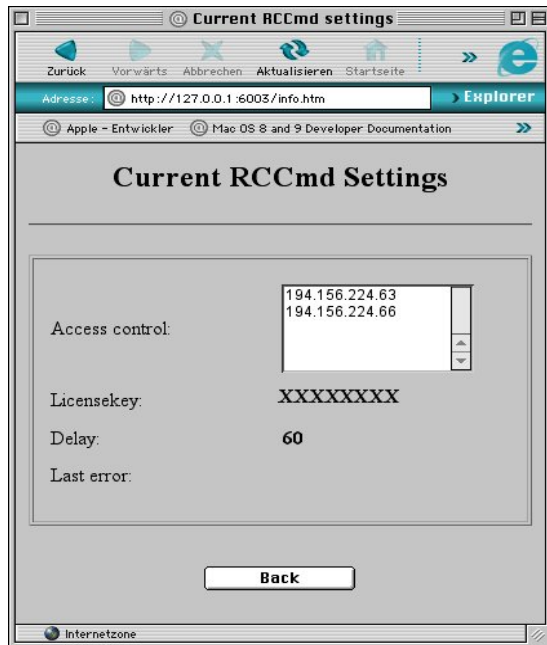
Current RCCmd settings

Zurück Vorwärts Abbrechen Aktualisieren Startseite »

Adresse: http://127.0.0.1:6003/info.htm

Explorer

Apple - Entwickler Mac OS 8 and 9 Developer Documentation »

Current RCCmd Settings

| | |
|---|---|
| Access control: | 194.156.224.63<br>194.156.224.66 |
| Licensekey: | XXXXXXXX |
| Delay: | 60 |
| Last error: | |

Back

Internetzone